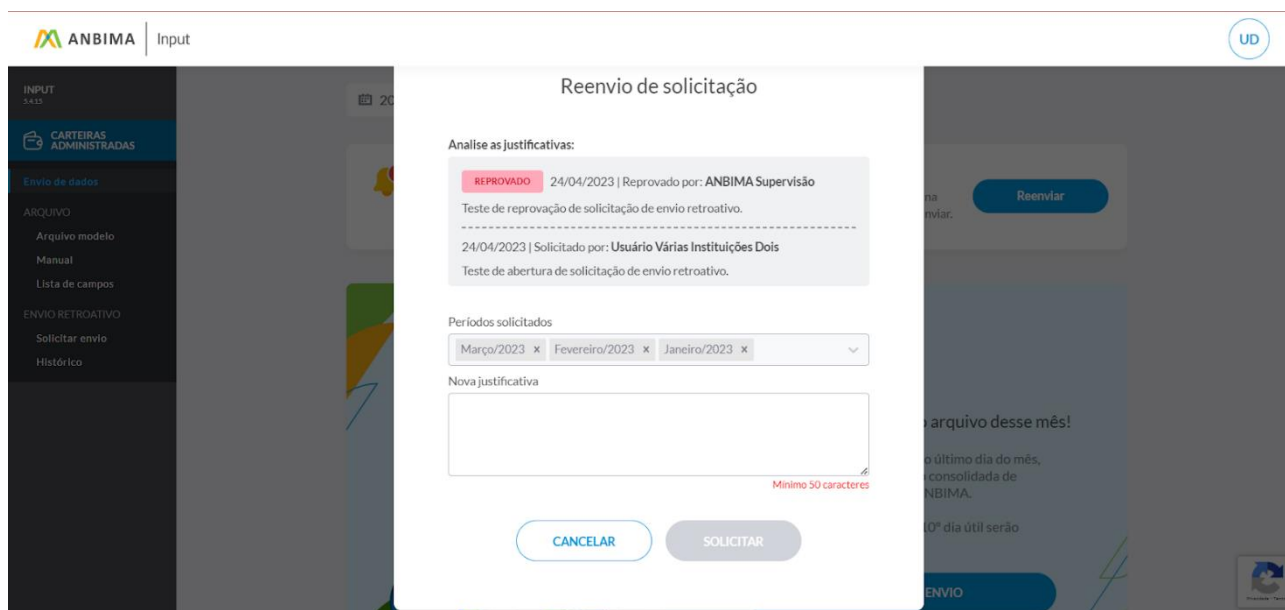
ANBIMA | Input

UD

INPUT
5.4.15

CARTEIRAS ADMINISTRADAS

Envio de dados

ARQUIVO

Arquivo modelo

Manual

Lista de campos

ENVIO RETROATIVO

Solicitar envio

Histórico

20

na
nviar.

Reenviar

arquivo desse mês!

último dia do mês,
consolidada de
NBIMA.

10º dia útil serão

ENVIO

Reenvio de solicitação

Analise as justificativas:

REPROVADO 24/04/2023 | Reprovado por: ANBIMA Supervisão

Teste de reprovação de solicitação de envio retroativo.

24/04/2023 | Solicitado por: Usuário Várias Instituições Dois

Teste de abertura de solicitação de envio retroativo.

Períodos solicitados

Março/2023 × Fevereiro/2023 × Janeiro/2023 ×

Nova justificativa

Mínimo 50 caracteres

CANCELAR

SOLICITAR